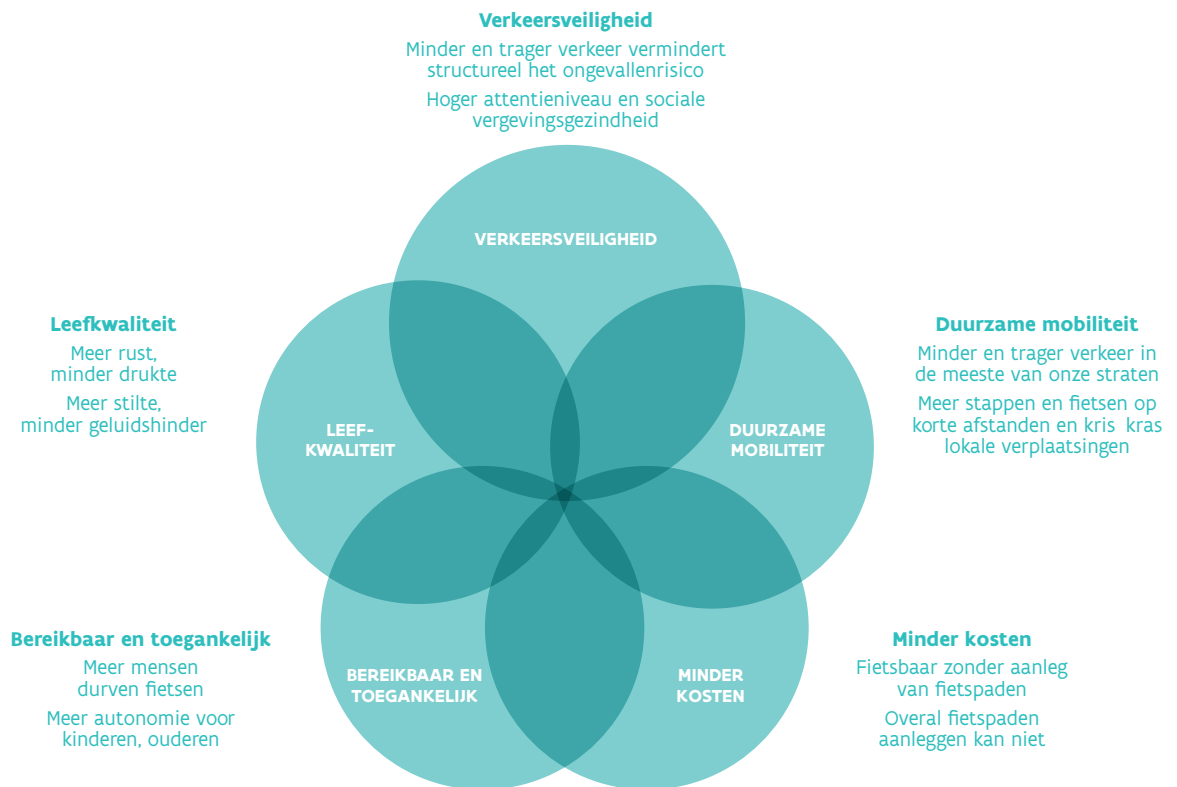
**Verkeersveiligheid**
Minder en trager verkeer vermindert structureel het ongevallenrisico
Hoger attentieniveau en sociale vergevingsgezindheid

VERKEERSVEILIGHEID

**Leefkwaliteit**
Meer rust, minder drukte
Meer stilte, minder geluidshinder

LEEF-KWALITEIT

**Duurzame mobiliteit**
Minder en trager verkeer in de meeste van onze straten
Meer stappen en fietsen op korte afstanden en kris kras lokale verplaatsingen

DUURZAME MOBILITEIT

**Bereikbaar en toegankelijk**
Meer mensen durven fietsen
Meer autonomie voor kinderen, ouderen

BEREIKBAAR EN TOEGANKELIJK

MINDER KOSTEN

**Minder kosten**
Fietsbaar zonder aanleg van fietspaden
Overal fietspaden aanleggen kan niet